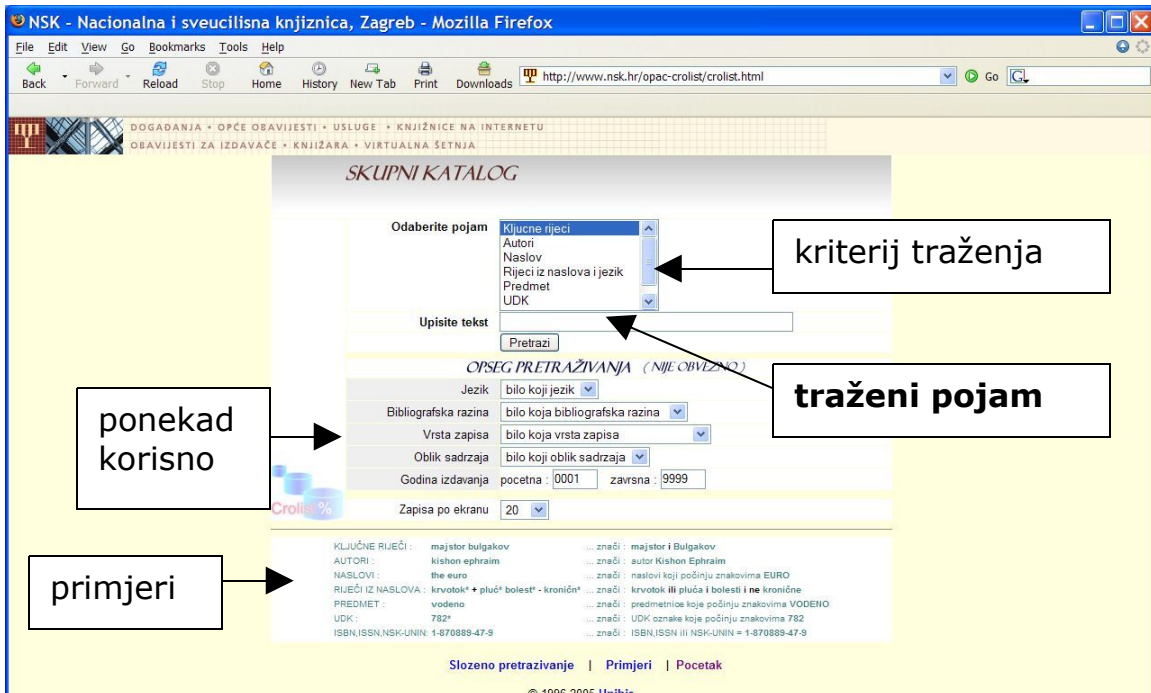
NSK - Nacionalna i sveucilisna knjiznica, Zagreb - Mozilla Firefox

File Edit View Go Bookmarks Tools Help

Back Forward Reload Stop Home History New Tab Print Downloads http://www.nsk.hr/opac-crolist/crolist.html Go

DOGAĐANJA • OPĆE OBAVIJESTI • USLUGE • KNJIŽNICE NA INTERNETU
OBAVIJESTI ZA IZDAVAČE • KNJIŽARA • VIRTUALNA ŠETNJA

SKUPNI KATALOG

Odaberite pojam: Kljucne rijeci, Autori, Naslov, Rijeci iz naslova i jezik, Predmet, UDK

kriterij traženja

Upisite tekst

Pretrazi

traženi pojam

OPSEG PRETRAŽIVANJA (NIJE OBVEZNO)

| | |
|---|---|
| Jezik | bilo koji jezik |
| Bibliografska razina | bilo koja bibliografska razina |
| Vrsta zapisa | bilo koja vrsta zapisa |
| Oblik sadrzaja | bilo koji oblik sadrzaja |
| Godina izdavanja | pocetna: 0001 zavrsna: 9999 |
| Zapisa po ekranu | 20 |

ponekad korisno

Crolist%

primjeri

| | | |
|---|---|---|
| KLJUČNE RIJEČI: | majstor bulgakov | ... znači: majstor i Bulgakov |
| AUTORI: | kishon ephraim | ... znači: autor Kishon Ephraim |
| NASLOVI: | the euro | ... znači: naslovi koji počinju znakovima EURO |
| RIJEČI IZ NASLOVA: | krvotok* + pluć* bolest* - kroničn* | ... znači: krvotok ili pluća i bolesti i ne kronične |
| PREDMET: | vodeno | ... znači: predmetnice koje počinju znakovima VODENO |
| UDK: | 782* | ... znači: UDK oznake koje počinju znakovima 782 |
| ISBN,ISSN,NSK-UNIN: | 1-870889-47-9 | ... znači: ISBN,ISSN ili NSK-UNIN = 1-870889-47-9 |

Slozeno pretrazivanje | Primjeri | Pocetak

© 1996-2005 Unibis